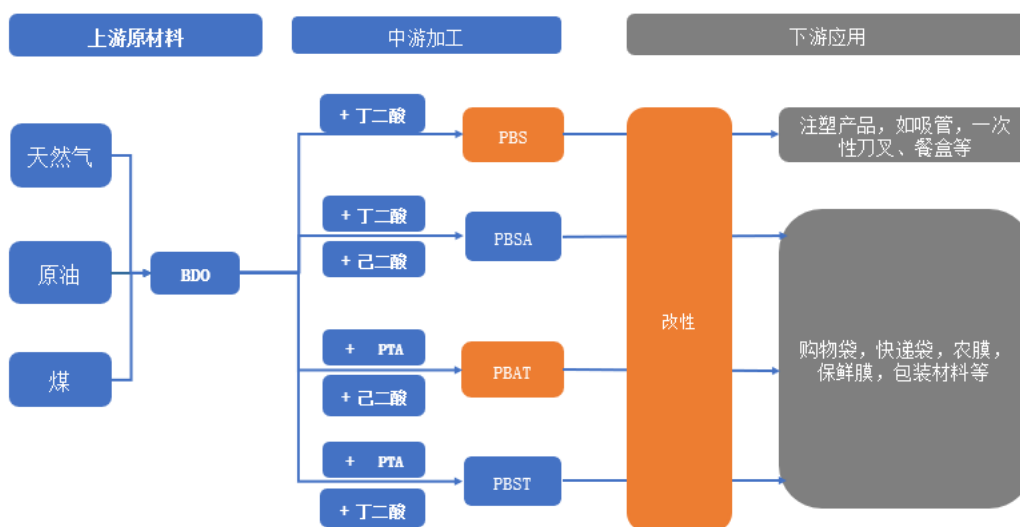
上游原材料

中游加工

下游应用

天然气

原油

煤

BDO

+ 丁二酸

PBS

+ 丁二酸

+ 己二酸

PBSA

+ PTA

+ 己二酸

PBAT

+ PTA

+ 丁二酸

PBST

改性

注塑产品，如吸管，一次性刀叉、餐盒等

购物袋，快递袋，农膜，保鲜膜，包装材料等